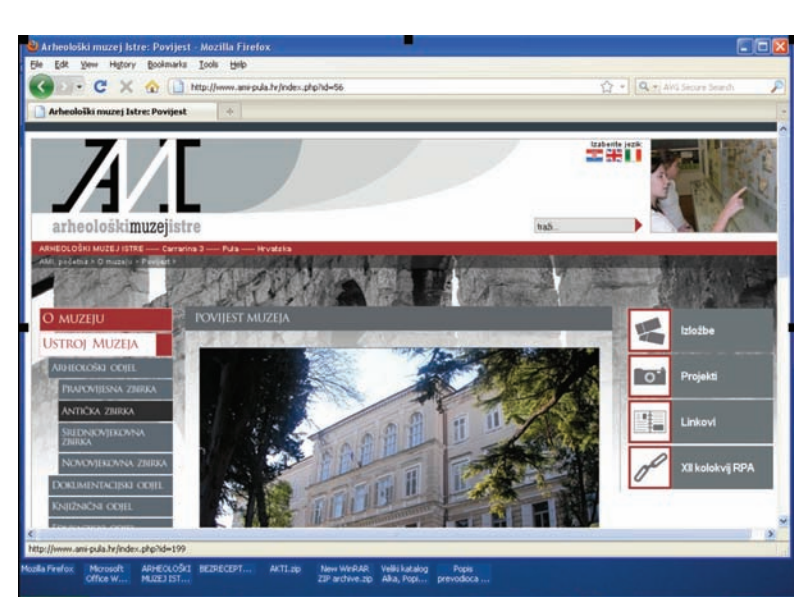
Arheološki muzej Istre: Povijest - Mozilla Firefox

File Edit View History Bookmarks Tools Help

http://www.ami-pula.hr/index.php?id=56

AVG Secure Search

Arheološki muzej Istre: Povijest

Izaberite jezik:

AMI

arheološkimuzejistre

traži...

ARHEOLOŠKI MUZEJ ISTRE ---- Carrarina 3 ---- Pula ---- Hrvatska

AMI: početak > O muzeju > Povijest >

O MUZEJU

USTROJ MUZEJA

ARHEOLOŠKI ODJEL

PRAPOVIJESNA ZBIRKA

ANTIČKA ZBIRKA

SREDNJOVJEKOVNA ZBIRKA

NOVOVJEKOVNA ZBIRKA

DOKUMENTACIJSKI ODJEL

KNJIŽNIČNI ODJEL

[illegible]

POVIJEST MUZEJA

Izložbe

Projekti

Linkovi

XII kolokvij RPA

http://www.ami-pula.hr/index.php?id=199

Mozilla Firefox  Microsoft Office W...  ARHEOLOŠKI MUZEJ IST...  BEZRECEPT...  AKTI.zip  New WinRAR ZIP archive.zip  Veliki katalog Alka, Popi...  Popis prevodioca ...